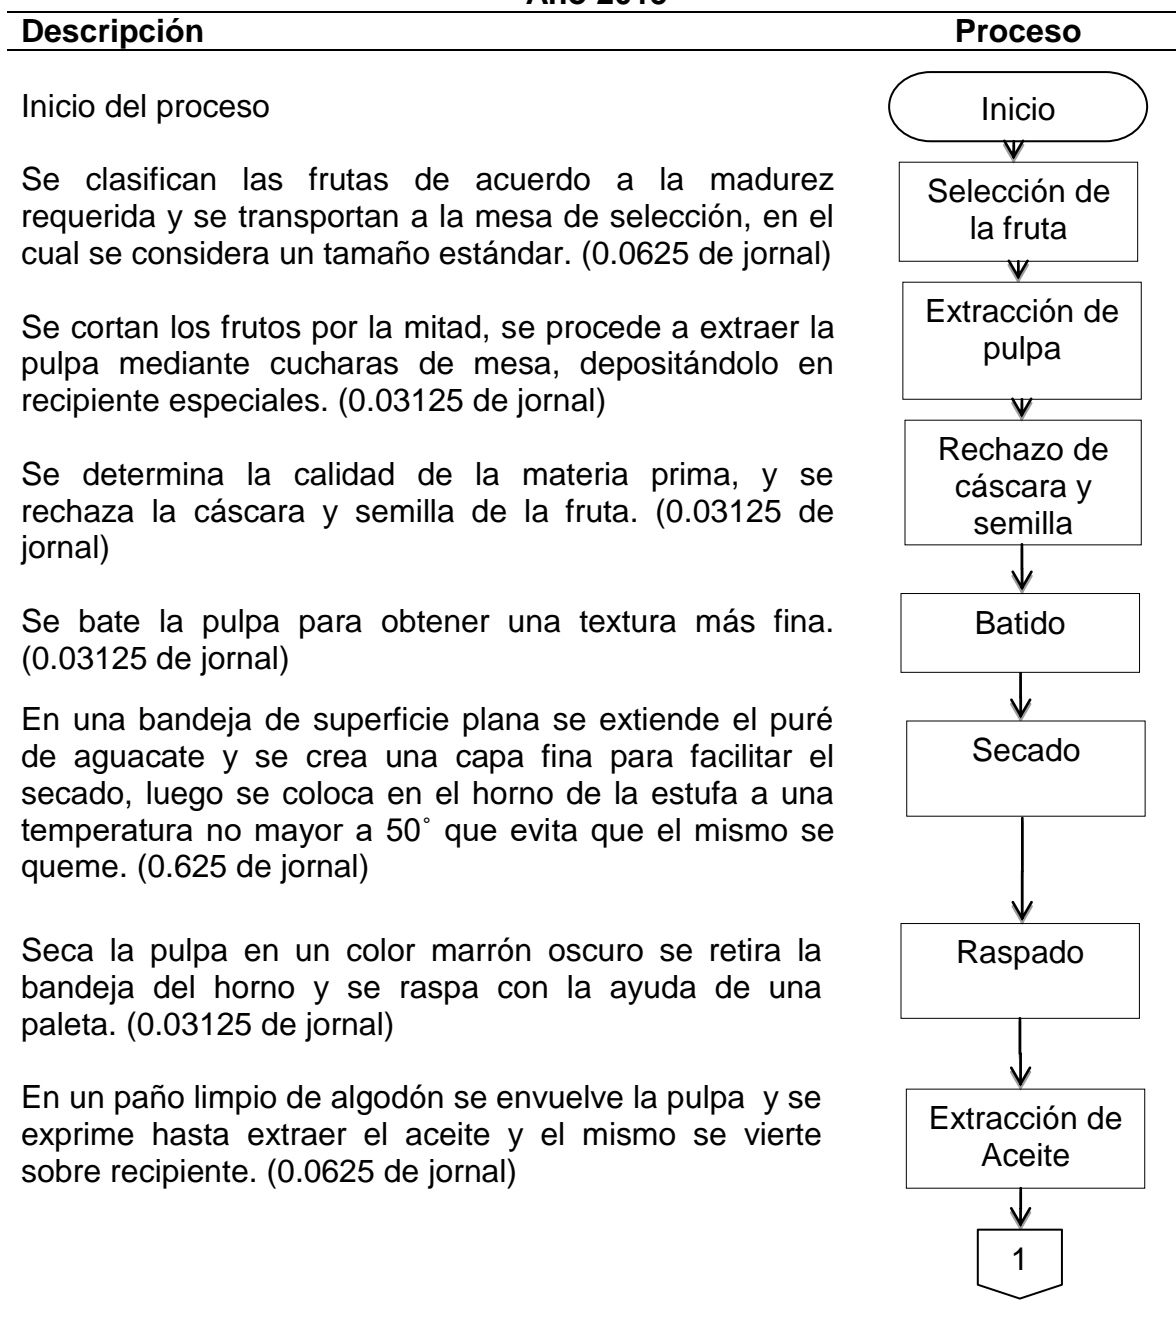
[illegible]

| Descripción | Proceso |
|---|---|
| Inicio del proceso | Inicio |
| Se clasifican las frutas de acuerdo a la madurez requerida y se transportan a la mesa de selección, en el cual se considera un tamaño estándar. (0.0625 de jornal) | Selección de la fruta |
| Se cortan los frutos por la mitad, se procede a extraer la pulpa mediante cucharas de mesa, depositándolo en recipiente especiales. (0.03125 de jornal) | Extracción de pulpa |
| Se determina la calidad de la materia prima, y se rechaza la cáscara y semilla de la fruta. (0.03125 de jornal) | Rechazo de cáscara y semilla |
| Se bate la pulpa para obtener una textura más fina. (0.03125 de jornal) | Batido |
| En una bandeja de superficie plana se extiende el puré de aguacate y se crea una capa fina para facilitar el secado, luego se coloca en el horno de la estufa a una temperatura no mayor a 50˚ que evita que el mismo se queme. (0.625 de jornal) | Secado |
| Seca la pulpa en un color marrón oscuro se retira la bandeja del horno y se raspa con la ayuda de una paleta. (0.03125 de jornal) | Raspado |
| En un paño limpio de algodón se envuelve la pulpa y se exprime hasta extraer el aceite y el mismo se vierte sobre recipiente. (0.0625 de jornal) | Extracción de Aceite |
| | 1 |